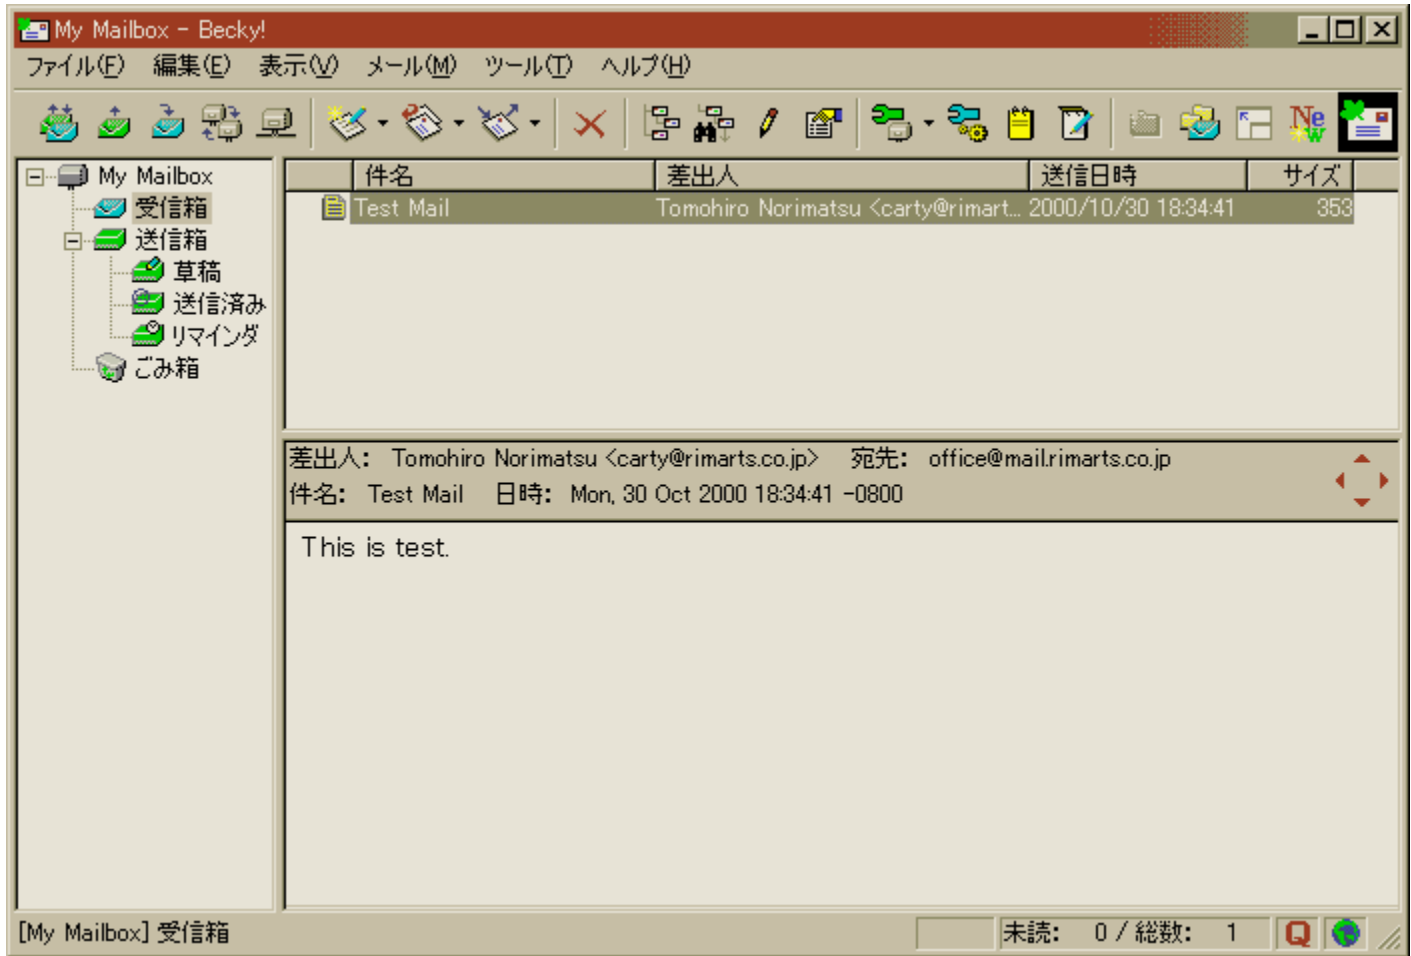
My Mailbox - Becky!

ファイル(F) 編集(E) 表示(V) メール(M) ツール(T) ヘルプ(H)

My Mailbox
受信箱
送信箱
草稿
送信済み
リマインダ
ごみ箱

| 件名 | 差出人 | 送信日時 | サイズ |
|---|---|---|---|
| Test Mail | Tomohiro Norimatsu <carty@rimart... | 2000/10/30 18:34:41 | 353 |

差出人: Tomohiro Norimatsu <carty@rimarts.co.jp> 宛先: office@mail.rimarts.co.jp
件名: Test Mail 日時: Mon, 30 Oct 2000 18:34:41 -0800

This is test.

[My Mailbox] 受信箱 未読: 0 / 総数: 1